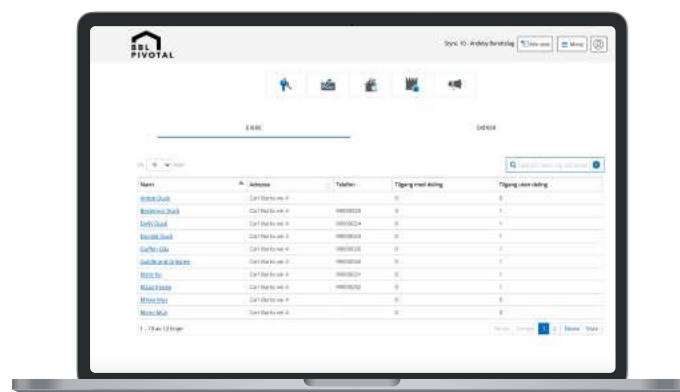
BBL PIVOTAL

Styr: 10 - Andeby Borettslag

Mine saker

Meny

Eiere

Leietakere

Vis 10 linjer

Navn | Adresse | Telefon | Tilgang med deling | Tilgang uten deling
---|---|---|---|---
Anton Duck | Carl Barks vei 4 | | 0 | 0
Bestemor Duck | Carl Barks vei 4 | 98658628 | 0 | 1
Dolly Duck | Carl Barks vei 4 | 98658624 | 0 | 1
Donald Duck | Carl Barks vei 4 | 98658623 | 0 | 1
Guffen Gås | Carl Barks vei 4 | 98658628 | 0 | 1
Gulbrand Gråstein | Carl Barks vei 4 | 98658668 | 0 | 1
Klara Ku | Carl Barks vei 4 | 98658621 | 0 | 1
Klaus Knegg | Carl Barks vei 4 | 98658650 | 0 | 1
Mikke Mus | Carl Barks vei 4 | | 0 | 0
Minni Mus | Carl Barks vei 4 | | 0 | 0

1 - 10 av 12 linjer

Første Forrige 1 2 Neste Siste